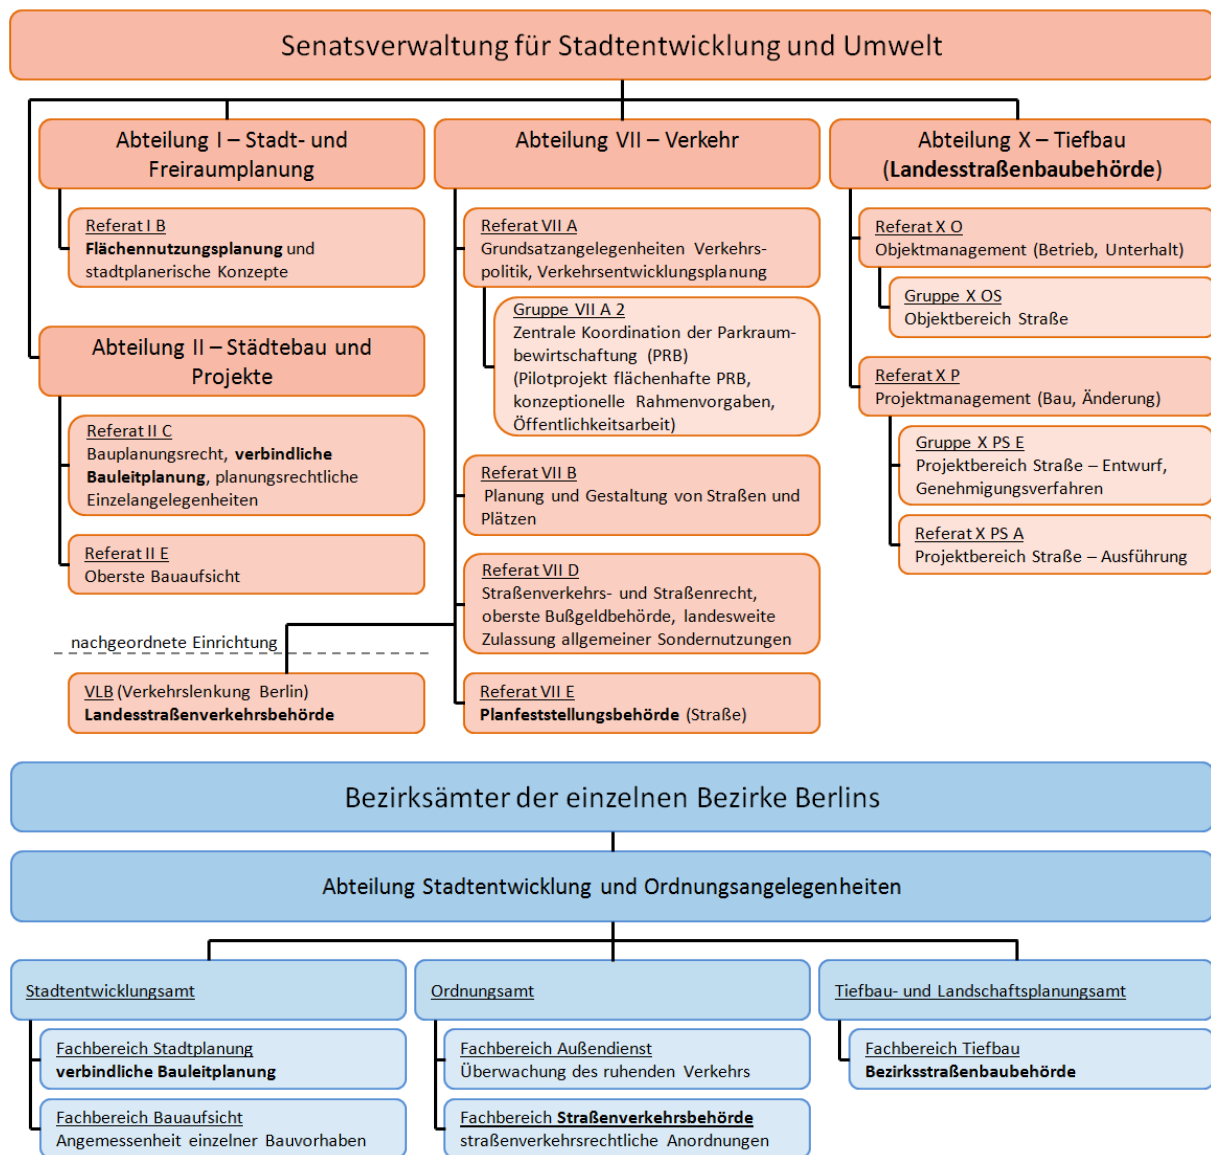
Senatsverwaltung für Stadtentwicklung und Umwelt

Abteilung I – Stadt- und Freiraumplanung

Referat I B
Flächennutzungsplanung und stadtplanerische Konzepte

Abteilung II – Städtebau und Projekte

Referat II C
Bauplanungsrecht, verbindliche Bauleitplanung, planungsrechtliche Einzelangelegenheiten

Referat II E
Oberste Bauaufsicht

nachgeordnete Einrichtung

VLB (Verkehrslenkung Berlin)
Landesstraßenverkehrsbehörde

Abteilung VII – Verkehr

Referat VII A
Grundsatzangelegenheiten Verkehrspolitik, Verkehrsentwicklungsplanung

Gruppe VII A 2
Zentrale Koordination der Parkraumbewirtschaftung (PRB)
(Pilotprojekt flächenhafte PRB, konzeptionelle Rahmenvorgaben, Öffentlichkeitsarbeit)

Referat VII B
Planung und Gestaltung von Straßen und Plätzen

Referat VII D
Straßenverkehrs- und Straßenrecht, oberste Bußgeldbehörde, landesweite Zulassung allgemeiner Sondernutzungen

Referat VII E
Planfeststellungsbehörde (Straße)

Abteilung X – Tiefbau
(Landesstraßenbaubehörde)

Referat X O
Objektmanagement (Betrieb, Unterhalt)

Gruppe X OS
Objektbereich Straße

Referat X P
Projektmanagement (Bau, Änderung)

Gruppe X PS E
Projektbereich Straße – Entwurf, Genehmigungsverfahren

Referat X PS A
Projektbereich Straße – Ausführung

Bezirksämter der einzelnen Bezirke Berlins

Abteilung Stadtentwicklung und Ordnungsangelegenheiten

Stadtentwicklungsamt

Fachbereich Stadtplanung
verbindliche Bauleitplanung

Fachbereich Bauaufsicht
Angemessenheit einzelner Bauvorhaben

Ordnungsamt

Fachbereich Außendienst
Überwachung des ruhenden Verkehrs

Fachbereich Straßenverkehrsbehörde
straßenverkehrsrechtliche Anordnungen

Tiefbau- und Landschaftsplanungsamt

Fachbereich Tiefbau
Bezirksstraßenbaubehörde